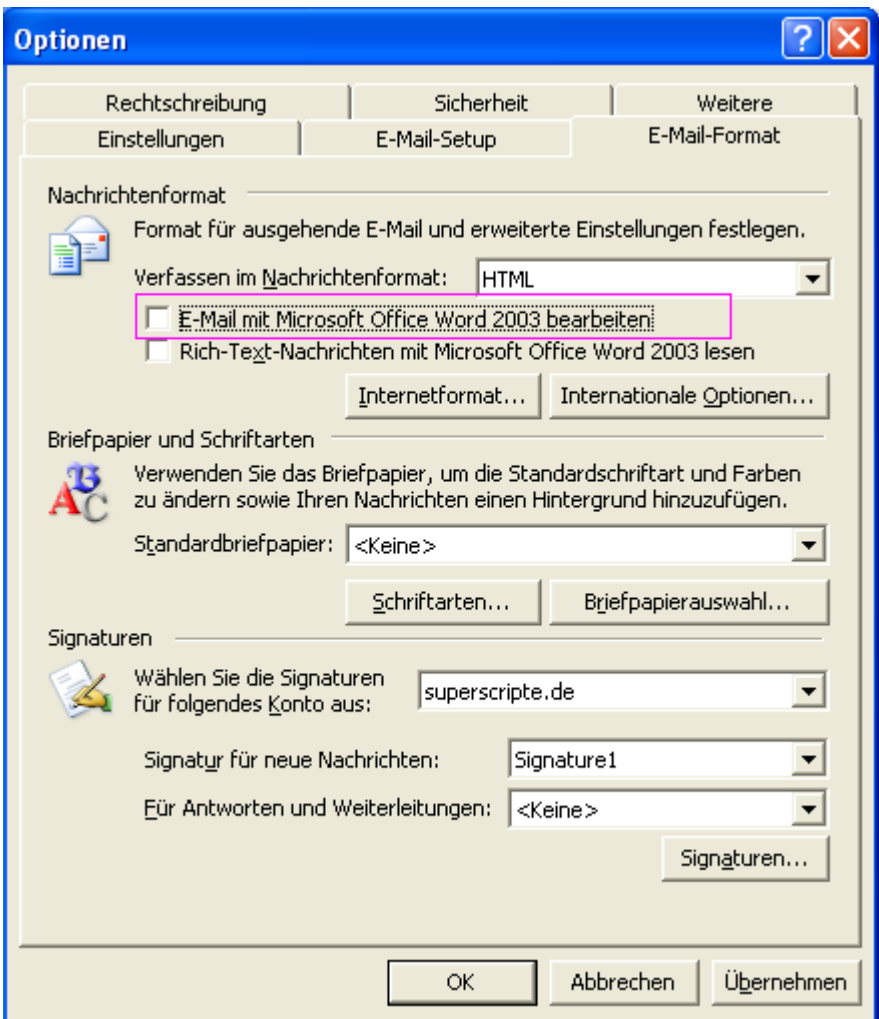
Optionen

Rechtschreibung | Sicherheit | Weitere
Einstellungen | E-Mail-Setup | E-Mail-Format

Nachrichtenformat

Format für ausgehende E-Mail und erweiterte Einstellungen festlegen.

Verfassen im Nachrichtenformat: HTML

E-Mail mit Microsoft Office Word 2003 bearbeiten

Rich-Text-Nachrichten mit Microsoft Office Word 2003 lesen

Internetformat... Internationale Optionen...

Briefpapier und Schriftarten

Verwenden Sie das Briefpapier, um die Standardschriftart und Farben zu ändern sowie Ihren Nachrichten einen Hintergrund hinzuzufügen.

Standardbriefpapier: <Keine>

Schriftarten... Briefpapierauswahl...

Signaturen

Wählen Sie die Signaturen für folgendes Konto aus: superscripte.de

Signatur für neue Nachrichten: Signature1

Für Antworten und Weiterleitungen: <Keine>

Signaturen...

OK Abbrechen Übernehmen